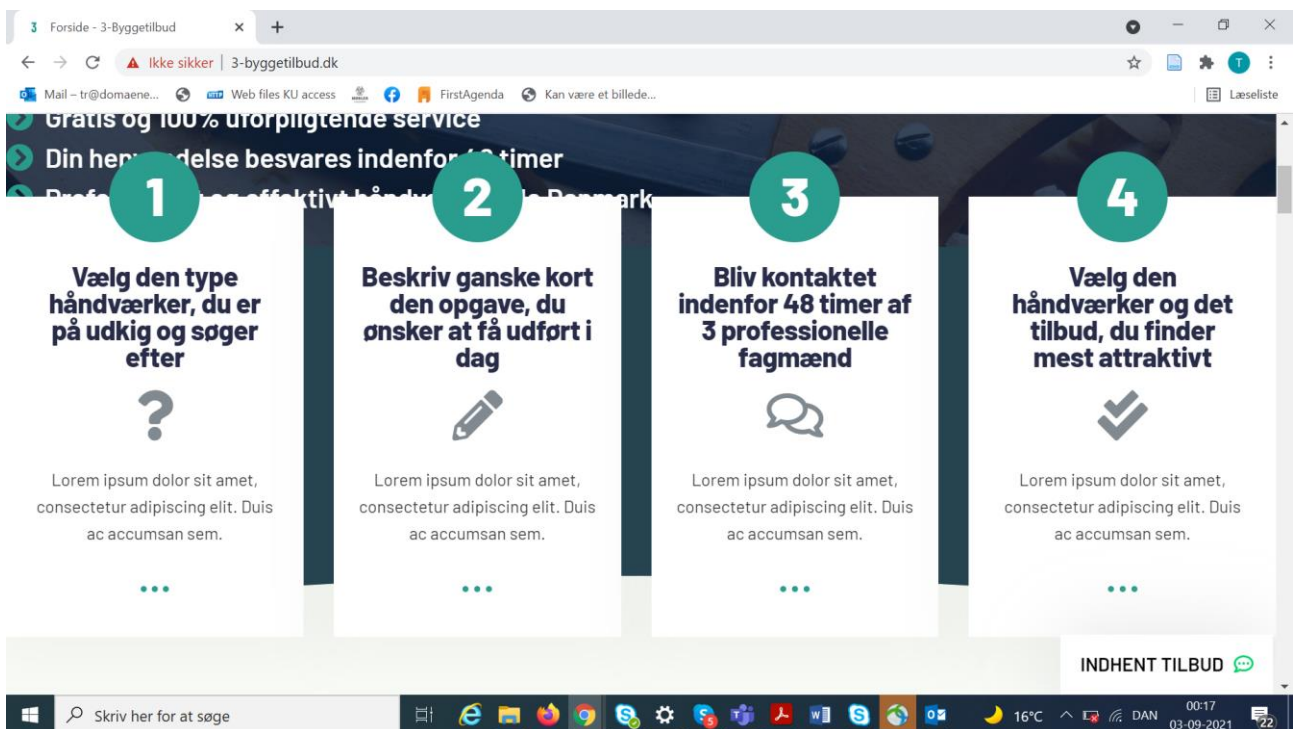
Forside - 3-Byggetilbud ×

Ikke sikker | 3-byggetilbud.dk

Mail – tr@domaene... Web files KU access FirstAgenda Kan være et billede...

Læseliste

Gratis og 100% uforpligtende service

Din hen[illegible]delse besvares indenfor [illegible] timer

Profe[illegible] og effektivt håndv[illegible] Danmark

1

Vælg den type håndværker, du er på udkig og søger efter

Lorem ipsum dolor sit amet, consectetur adipiscing elit. Duis ac accumsan sem.

•••

2

Beskriv ganske kort den opgave, du ønsker at få udført i dag

Lorem ipsum dolor sit amet, consectetur adipiscing elit. Duis ac accumsan sem.

•••

3

Bliv kontaktet indenfor 48 timer af 3 professionelle fagmænd

Lorem ipsum dolor sit amet, consectetur adipiscing elit. Duis ac accumsan sem.

•••

4

Vælg den håndværker og det tilbud, du finder mest attraktivt

Lorem ipsum dolor sit amet, consectetur adipiscing elit. Duis ac accumsan sem.

•••

INDHENT TILBUD

Skriv her for at søge

16°C DAN 00:17 03-09-2021 22